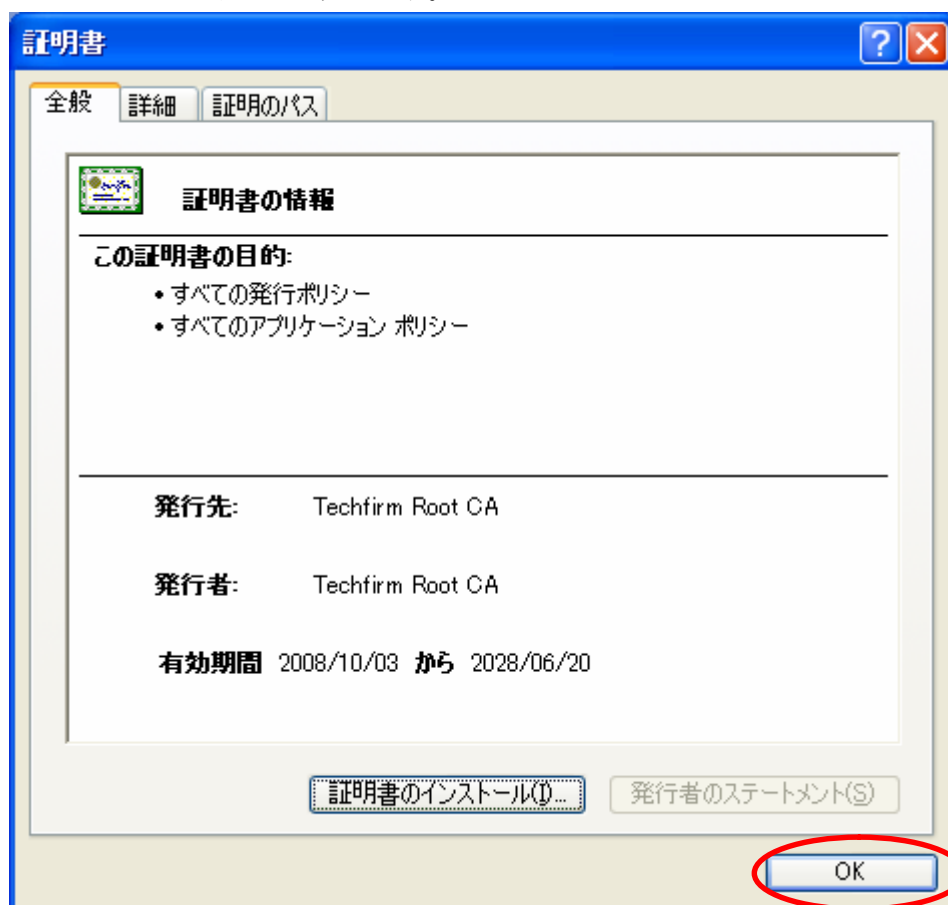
証明書

全般 詳細 証明のパス

証明書の情報

この証明書の目的:

• すべての発行ポリシー
• すべてのアプリケーション ポリシー

発行先: Techfirm Root CA

発行者: Techfirm Root CA

有効期間 2008/10/03 から 2028/06/20

証明書のインストール(I)...

発行者のステートメント(S)

OK